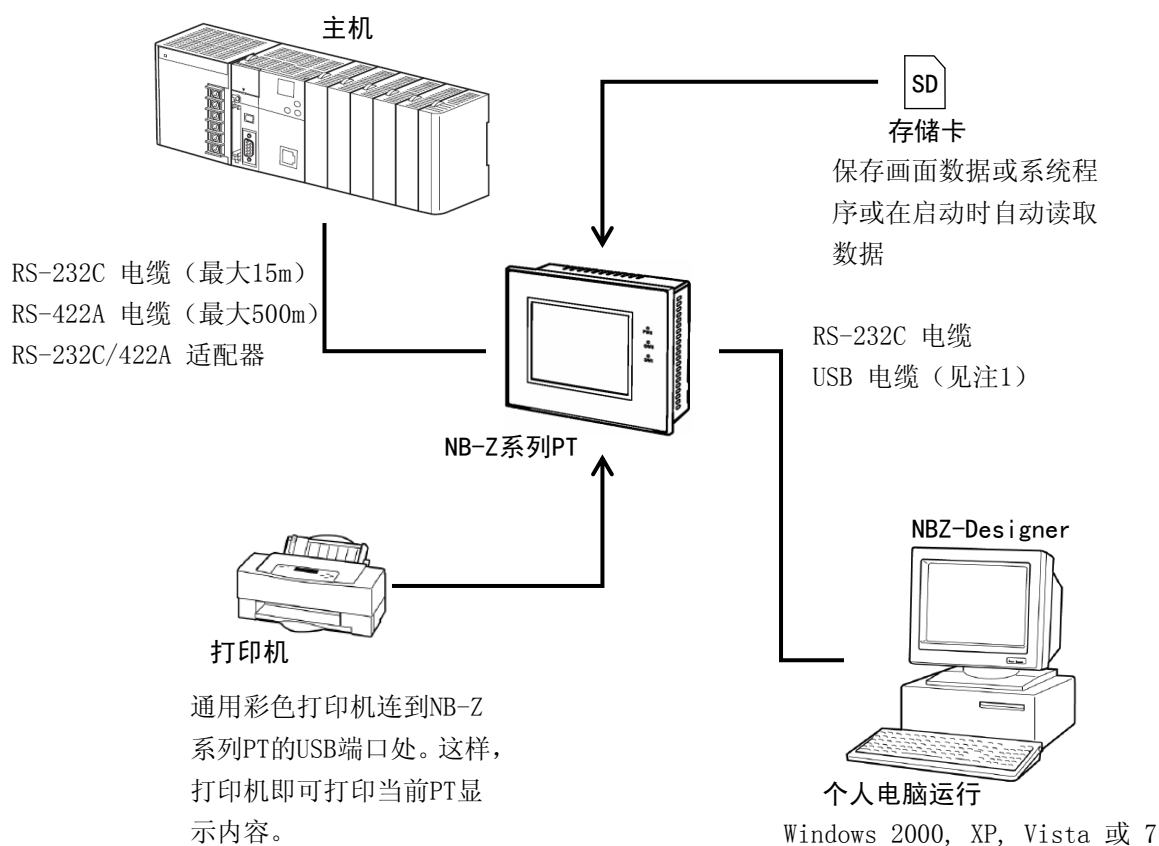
主机

SD

存储卡

保存画面数据或系统程序或在启动时自动读取数据

RS-232C 电缆（最大15m）
RS-422A 电缆（最大500m）
RS-232C/422A 适配器

RS-232C 电缆
USB 电缆（见注1）

NB-Z系列PT

NBZ-Designer

打印机

通用彩色打印机连到NB-Z系列PT的USB端口处。这样，打印机即可打印当前PT显示内容。

个人电脑运行
Windows 2000, XP, Vista 或 7